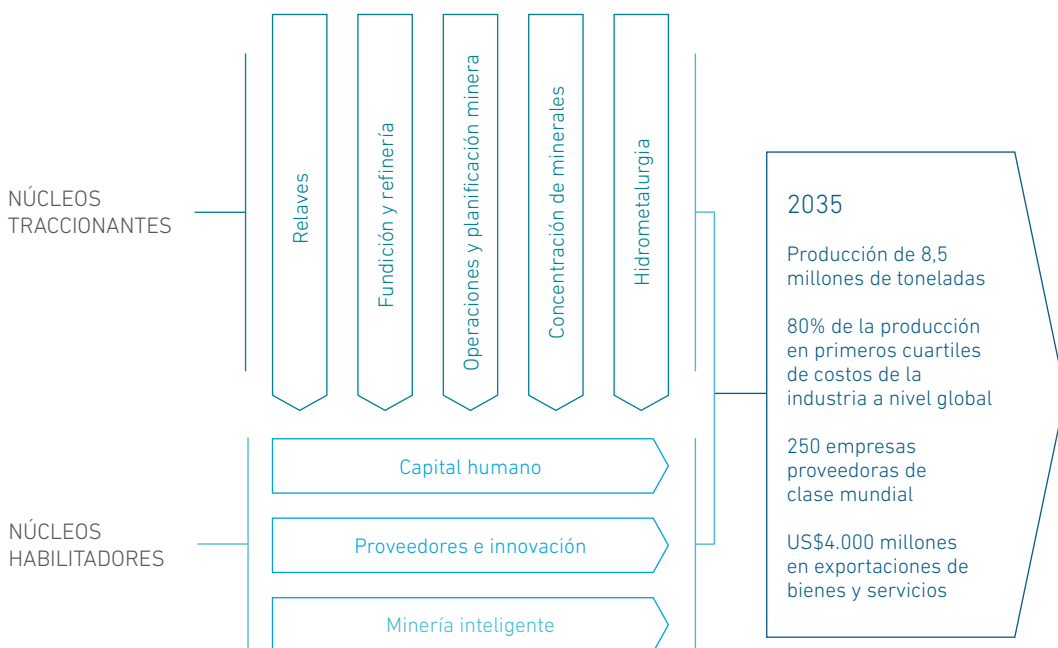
NÚCLEOS TRACCIONANTES

Relaves

Fundición y refinería

Operaciones y planificación minera

Concentración de minerales

Hidrometalurgia

NÚCLEOS HABILITADORES

Capital humano

Proveedores e innovación

Minería inteligente

2035

Producción de 8,5 millones de toneladas

80% de la producción en primeros cuartiles de costos de la industria a nivel global

250 empresas proveedoras de clase mundial

US$4.000 millones en exportaciones de bienes y servicios